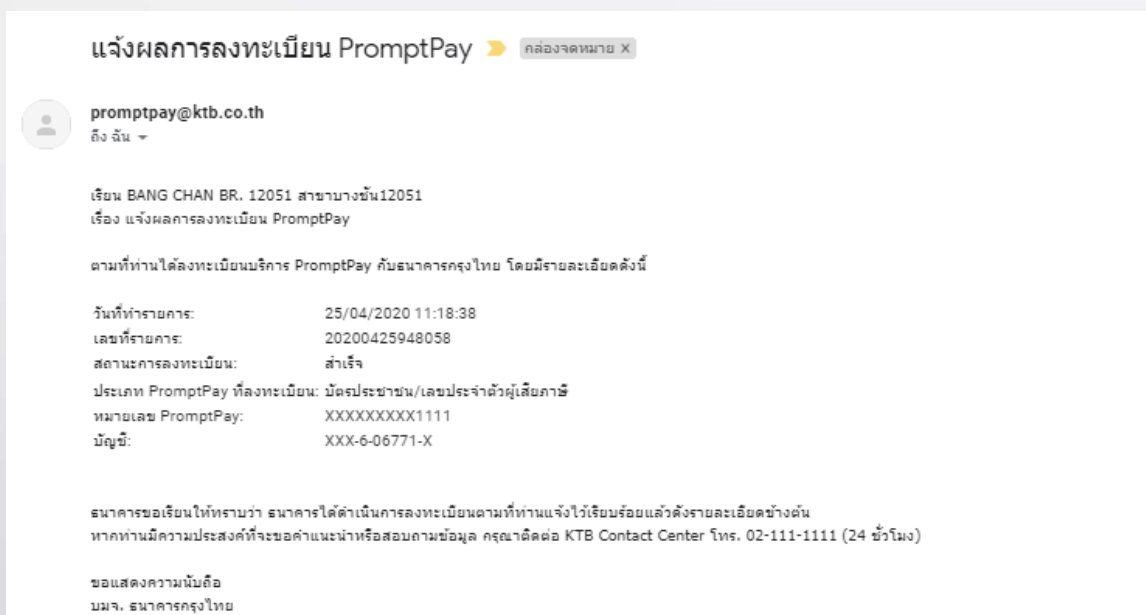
แจ้งผลการลงทะเบียน PromptPay

กล่องจดหมาย x

promptpay@ktb.co.th
ถึง ฉัน

เรียน BANG CHAN BR. 12051 สาขาบางชัน12051
เรื่อง แจ้งผลการลงทะเบียน PromptPay

ตามที่ท่านได้ลงทะเบียนบริการ PromptPay กับธนาคารกรุงไทย โดยมีรายละเอียดดังนี้

| | |
|---|---|
| วันที่ทำรายการ: | 25/04/2020 11:18:38 |
| เลขที่รายการ: | 20200425948058 |
| สถานะการลงทะเบียน: | สำเร็จ |
| ประเภท PromptPay ที่ลงทะเบียน: | บัตรประชาชน/เลขประจำตัวผู้เสียภาษี |
| หมายเลข PromptPay: | XXXXXXXXX1111 |
| บัญชี: | XXX-6-06771-X |

ธนาคารขอเรียนให้ทราบว่า ธนาคารได้ดำเนินการลงทะเบียนตามที่ท่านแจ้งไว้เรียบร้อยแล้วดังรายละเอียดข้างต้น
หากท่านมีความประสงค์ที่จะขอคำแนะนำหรือสอบถามข้อมูล กรุณาติดต่อ KTB Contact Center โทร. 02-111-1111 (24 ชั่วโมง)

ขอแสดงความนับถือ
บมจ. ธนาคารกรุงไทย